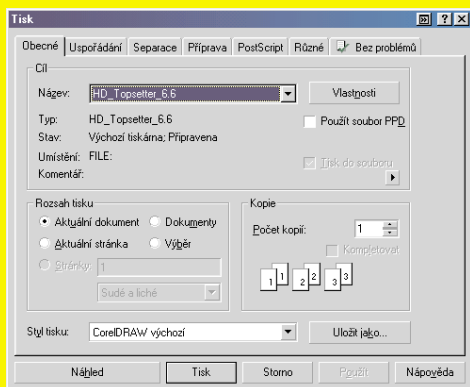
Tisk

Obecné | Uspořádání | Separace | Příprava | PostScript | Různé | Bez problémů

Cíl

Název: HD_Topsetter_6.6

Vlastnosti

Typ: HD_Topsetter_6.6

Stav: Výchozí tiskárna; Připravena

Použít soubor PPD

Umístění: FILE:

Komentář:

Tisk do souboru

Rozsah tisku

Aktuální dokument

Dokumenty

Aktuální stránka

Výběr

Stránky: 1

Sudé a liché

Kopie

Počet kopií: 1

Kompletovat

1 1 2 2 3 3

Styl tisku: CorelDRAW výchozí

Uložit jako...

Náhled

Tisk

Storno

Použít

Nápověda